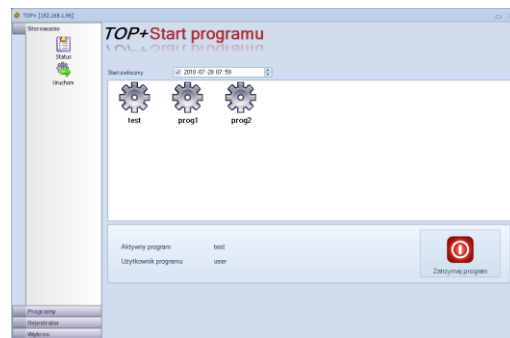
TOP+ [192.168.1.96]

Sterowanie

Status

Uruchom

TOP+Start programu

Start odroczony

2010-07-28 07:59

test

prog1

prog2

Aktywny program

test

Użytkownik programu

user

Zatrzymaj program

Programy

Rejestrator

Wyłącz